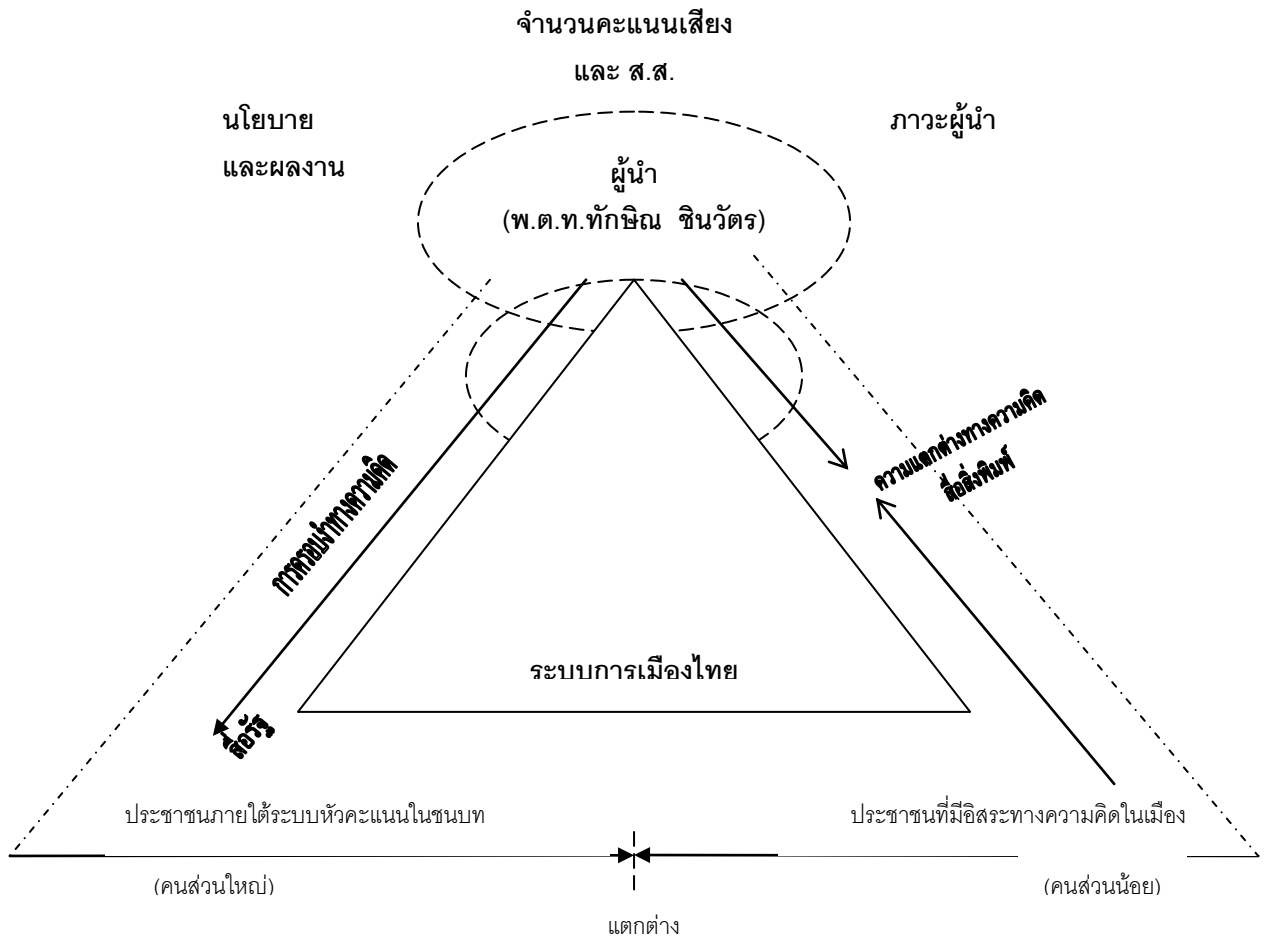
จำนวนคะแนนเสียง

และ ส.ส.

นโยบาย

และผลงาน

ภาวะผู้นำ

ผู้นำ

(พ.ต.ท.ทักษิณ ชินวัตร)

การครอบงำทางความคิด

สื่อรัฐ

ความแตกต่างทางความคิด

สื่อสิ่งพิมพ์

ระบบการเมืองไทย

ประชาชนภายใต้ระบบหัวคะแนนในชนบท

ประชาชนที่มีอิสระทางความคิดในเมือง

(คนส่วนใหญ่)

(คนส่วนน้อย)

แตกต่าง